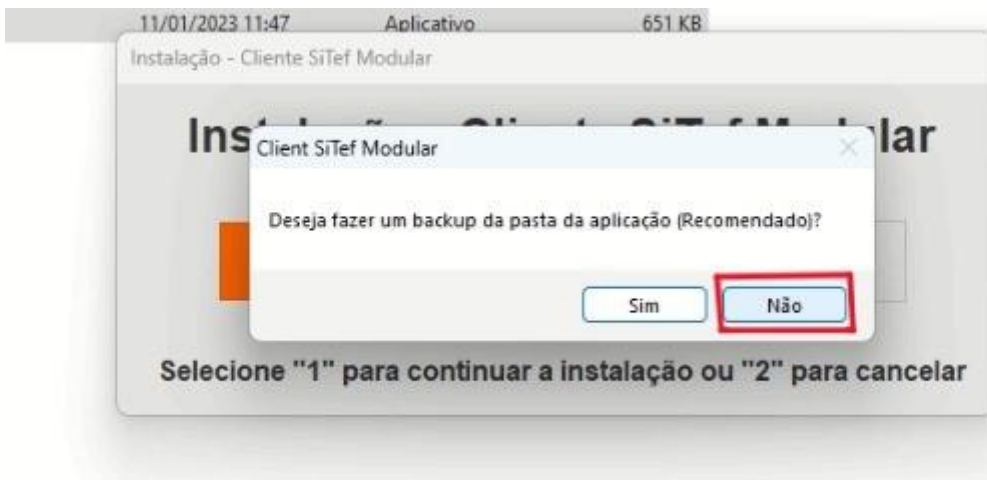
11/01/2023 11:47 Aplicativo 651 KB

Instalação - Cliente SiTef Modular

Ins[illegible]lar

Client SiTef Modular

Deseja fazer um backup da pasta da aplicação (Recomendado)?

Sim

Não

Selecione "1" para continuar a instalação ou "2" para cancelar